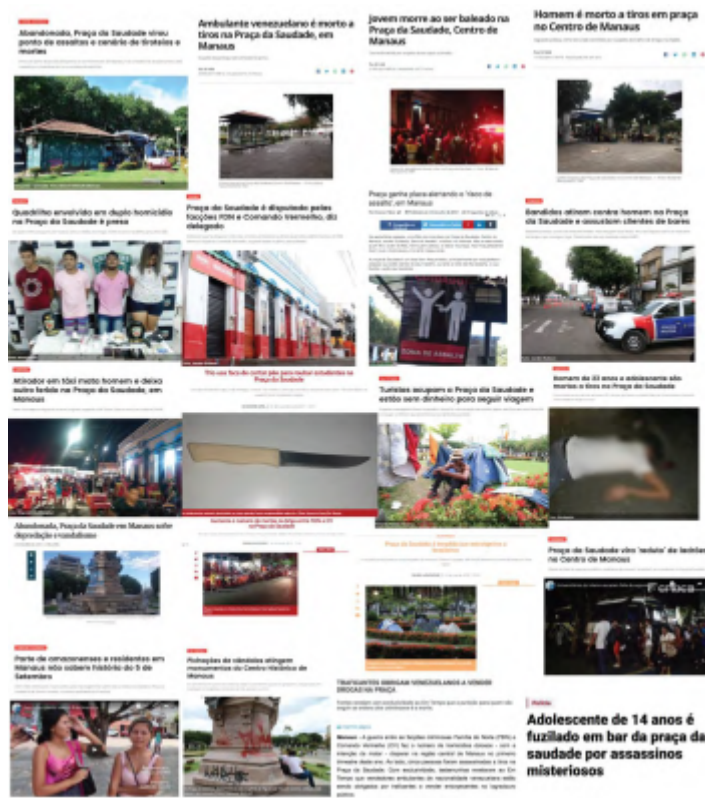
Abandonada, Praça da Saudade virou ponto de assaltos e cenário de tiroteios e mortes

Ambulante venezuelano é morto a tiros na Praça da Saudade, em Manaus

Jovem morre ao ser baleado na Praça da Saudade, Centro de Manaus

Homem é morto a tiros em praça no Centro de Manaus

Quadrilha envolvida em duplo homicídio na Praça da Saudade é presa

Praça da Saudade é disputada pelas facções FDN e Comando Vermelho, diz delegado

Praça ganha placa alertando o "risco de assalto" em Manaus

Bandidos ativam contra homem na Praça da Saudade e assustam clientes de bares

ZONA DE ASSALTO

Atirador em táxi mata homem e deixa outro ferido na Praça da Saudade, em Manaus

Turistas assam a Praça da Saudade e estão sem dinheiro para seguir viagem

Homem de 33 anos e adolescente são mortos a tiros na Praça da Saudade

Abandonada, Praça da Saudade em Manaus sofre depredação e vandalismo

Praça da Saudade vira 'sebido' de ladrões no Centro de Manaus

Parte de amazonenses e residentes em Manaus não sabem história do 5 de Setembro

Pichações de vândalos atingem monumentos do Centro Histórico de Manaus

TRAFICANTES OBRIGAM VENEZUELANOS A VENDER DROGAS NA PRAÇA

Adolescente de 14 anos é fuzilado em bar da praça da saudade por assassinos misteriosos

Manaus – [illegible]

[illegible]